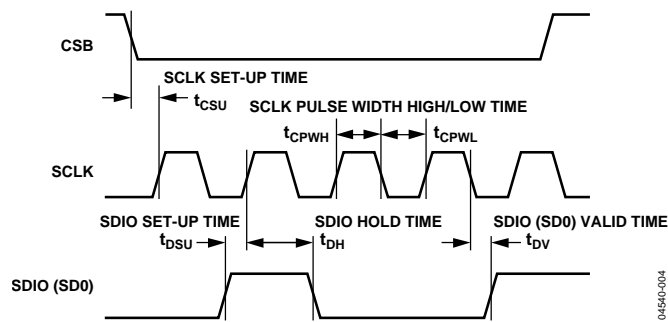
CSB

SCLK SET-UP TIME

$t_{CSU}$

SCLK PULSE WIDTH HIGH/LOW TIME

$t_{CPWH}$

$t_{CPWL}$

SCLK

SDIO SET-UP TIME

SDIO HOLD TIME

SDIO (SD0) VALID TIME

$t_{DSU}$

$t_{DH}$

$t_{DV}$

SDIO (SD0)

04540-004